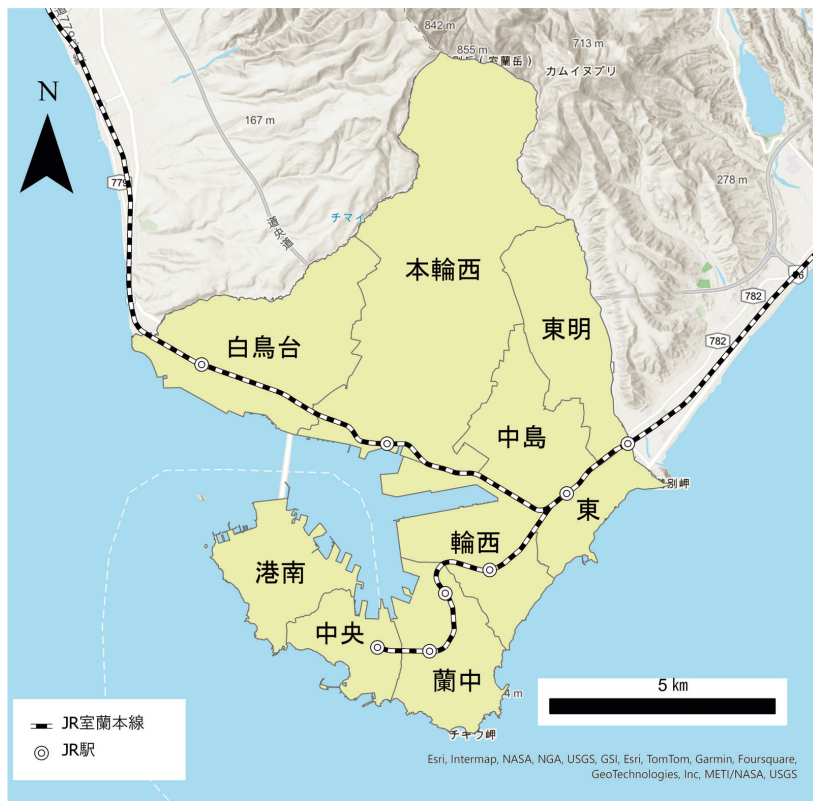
842 m
855 m
713 m
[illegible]岳（室蘭岳）
カムイヌプリ
N
167 m
278 m
779
道央道
チマイ
本輪西
白鳥台
東明
782
782
中島
東
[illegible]別岬
輪西
港南
中央
蘭中
5 km
4 m
チキウ岬
JR室蘭本線
JR駅
Esri, Intermap, NASA, NGA, USGS, GSI, Esri, TomTom, Garmin, Foursquare, GeoTechnologies, Inc, METI/NASA, USGS